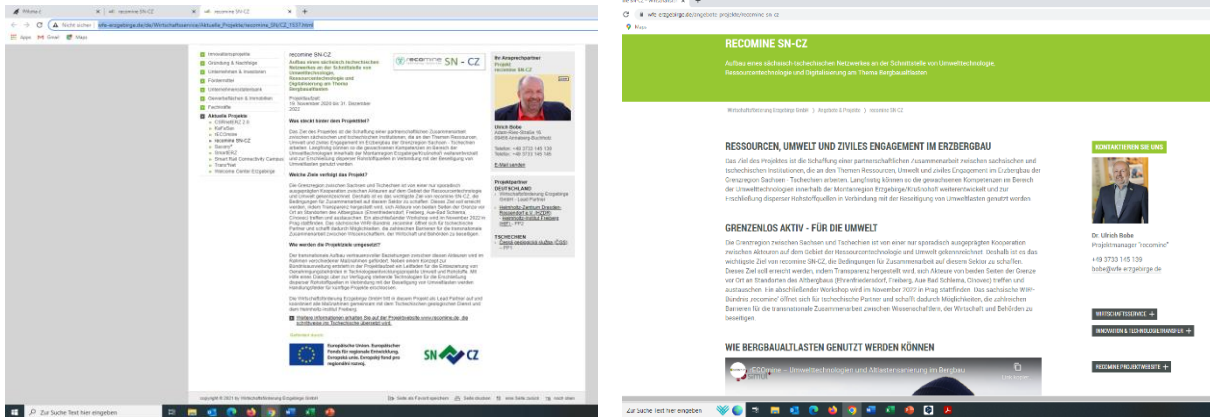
Nicht sicher | wfe-erzgebirge.de/de/Wirtschaftsservice/Aktuelle_Projekte/recomine_SN-CZ_1537.html

Apps Gmail Maps

Innovationsprojekte
Gründung & Nachfolge
Unternehmen & Investoren
Fördermittel
Unternehmensdatenbank
Gewerbeflächen & Immobilien
Fachkräfte
Aktuelle Projekte
CIRMINERZ 2.0
KuFaSer
VECOmine
recomine SN-CZ
Saxony⁵
SmartEKZ
Smart Rail Connectivity Campus
TransTeat
Welcome Center Erzgebirge

recomine SN-CZ

Aufbau eines sächsisch-tschechischen Netzwerkes an der Schnittstelle von Umwelttechnologie, Ressourcentechnologie und Digitalisierung am Thema Bergbaualtlasten

SN - CZ

Projektlaufzeit:
16. November 2020 bis 31. Dezember 2022

Was steckt hinter dem Projekttitel?

Welche Ziele verfolgt das Projekt?

Wie werden die Projektziele umgesetzt?

Weitere Informationen erhalten Sie auf der Projektwebsite www.recomine.de

Europäische Union. Europäischer Fonds für regionale Entwicklung.

SN - CZ

Ihr Ansprechpartner Projekt recomine SN-CZ

Ulrich Bobe

E-Mail senden

Projektpartner DEUTSCHLAND

TSCHECHIEN

copyright © 2021 by Wirtschaftsförderung Erzgebirge GmbH

Zur Suche Text hier eingeben

wfe-erzgebirge.de/angebote-projekte/recomine-sn-cz

Maps

RECOMINE SN-CZ

Aufbau eines sächsisch-tschechischen Netzwerkes an der Schnittstelle von Umwelttechnologie, Ressourcentechnologie und Digitalisierung am Thema Bergbaualtlasten

Wirtschaftsförderung Erzgebirge GmbH > Angebote & Projekte > recomine SN-CZ

RESSOURCEN, UMWELT UND ZIVILES ENGAGEMENT IM ERZBERGBAU

Das Ziel des Projektes ist die Schaffung einer partnerschaftlichen Zusammenarbeit zwischen sächsischen und tschechischen Institutionen, die an den Themen Ressourcen, Umwelt und ziviles Engagement im Erzbergbau im Grenzregion Sachsen - Tschechien arbeiten. Langfristig können so die gewachsenen Kompetenzen im Bereich der Umwelttechnologien innerhalb der Montanregion Erzgebirge/Krušnohoří weiterentwickelt und zur Erschließung disperser Rohstoffquellen in Verbindung mit der Beseitigung von Umweltlasten genutzt werden.

GRENZENLOS AKTIV - FÜR DIE UMWELT

Die Grenzregion zwischen Sachsen und Tschechien ist von einer nur sporadisch ausgeprägten Kooperation zwischen Akteuren auf dem Gebiet der Ressourcentechnologie und Umwelt gekennzeichnet. Deshalb ist es das wichtigste Ziel von recomine SN-CZ, die Bedingungen für Zusammenarbeit auf dieser Seite zu schaffen. Dieses Ziel soll erreicht werden, indem Transparenz hergestellt wird, sich Akteure von beiden Seiten der Grenze vor Ort an Standorten des Altbergbaus (Ehrenfriedersdorf, Freiberg, Aue-Bad Schlema, Cínovec) treffen und austauschen. Ein abschließender Workshop wird im November 2022 in Prag stattfinden. Das sächsische WIR-Bündnis ‚recomine' öffnet sich für tschechische Partner und schafft dadurch Möglichkeiten, die zahlreichen Barrieren für die transnationale Zusammenarbeit zwischen Wissenschaftlern, der Wirtschaft und Behörden zu beseitigen.

WIE BERGBAUALTLASTEN GENUTZT WERDEN KÖNNEN

recomine – Umwelttechnologien und Altlastensanierung im Bergbau

KONTAKTIEREN SIE UNS

Dr. Ulrich Bobe
Projektmanager "recomine"

+49 3733 145 139
bobe@wfe-erzgebirge.de

WIRTSCHAFTSSERVICE +
INNOVATION & TECHNOLOGIETRANSFER +
RECOMINE PROJEKTWEBSITE +

Zur Suche Text hier eingeben